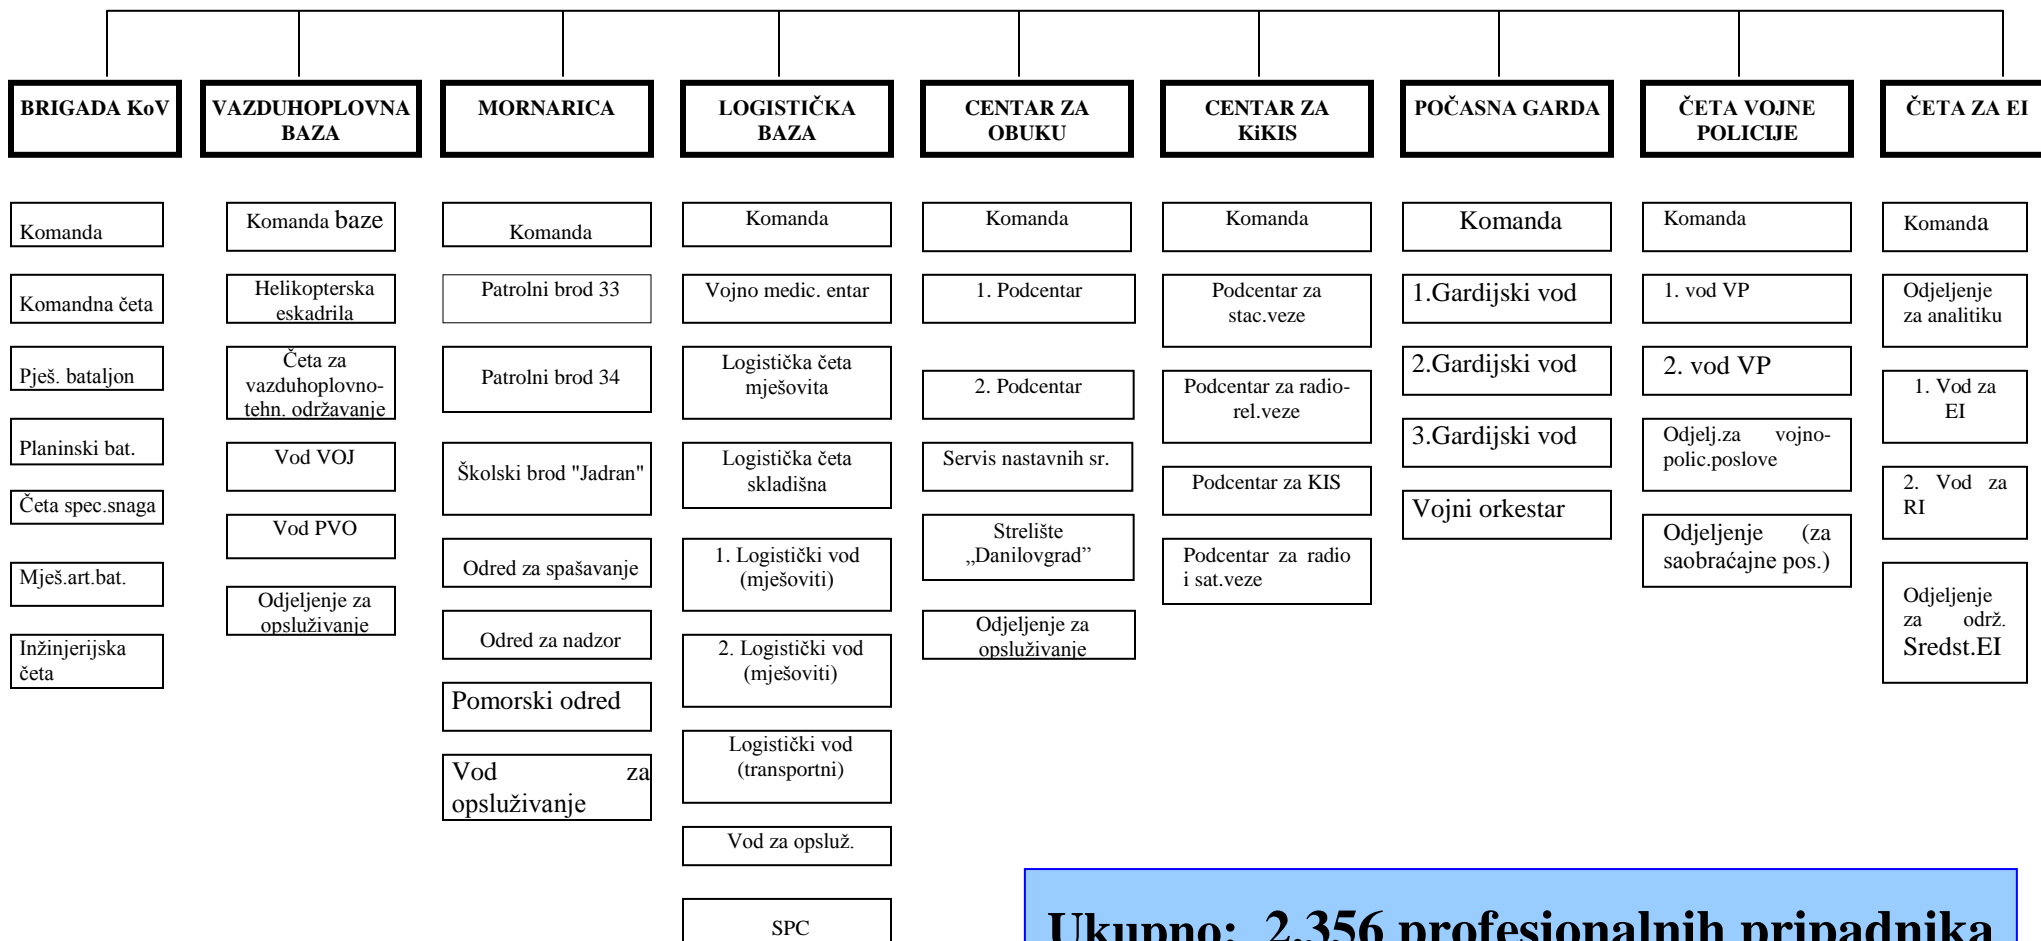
BRIGADA KoV

Komanda

Komandna četa

Pješ. bataljon

Planinski bat.

Četa spec.snaga

Mješ.art.bat.

Inžinjerijska četa

VAZDUHOPLOVNA BAZA

Komanda baze

Helikopterska eskadrila

Četa za vazduhoplovno-tehn. održavanje

Vod VOJ

Vod PVO

Odjeljenje za opsluživanje

MORNARICA

Komanda

Patrolni brod 33

Patrolni brod 34

Školski brod "Jadran"

Odred za spašavanje

Odred za nadzor

Pomorski odred

Vod za opsluživanje

LOGISTIČKA BAZA

Komanda

Vojno medic. entar

Logistička četa mješovita

Logistička četa skladišna

1. Logistički vod (mješoviti)

2. Logistički vod (mješoviti)

Logistički vod (transportni)

Vod za opsluž.

SPC

CENTAR ZA OBUKU

Komanda

1. Podcentar

2. Podcentar

Servis nastavnih sr.

Strelište „Danilovgrad"

Odjeljenje za opsluživanje

CENTAR ZA KiKIS

Komanda

Podcentar za stac.veze

Podcentar za radio-rel.veze

Podcentar za KIS

Podcentar za radio i sat.veze

POČASNA GARDA

Komanda

1.Gardijski vod

2.Gardijski vod

3.Gardijski vod

Vojni orkestar

ČETA VOJNE POLICIJE

Komanda

1. vod VP

2. vod VP

Odjelj.za vojno-polic.poslove

Odjeljenje (za saobraćajne pos.)

ČETA ZA EI

Komanda

Odjeljenje za analitiku

1. Vod za EI

2. Vod za RI

Odjeljenje za održ. Sredst.EI

Ukupno: 2.356 profesionalnih pripadnika